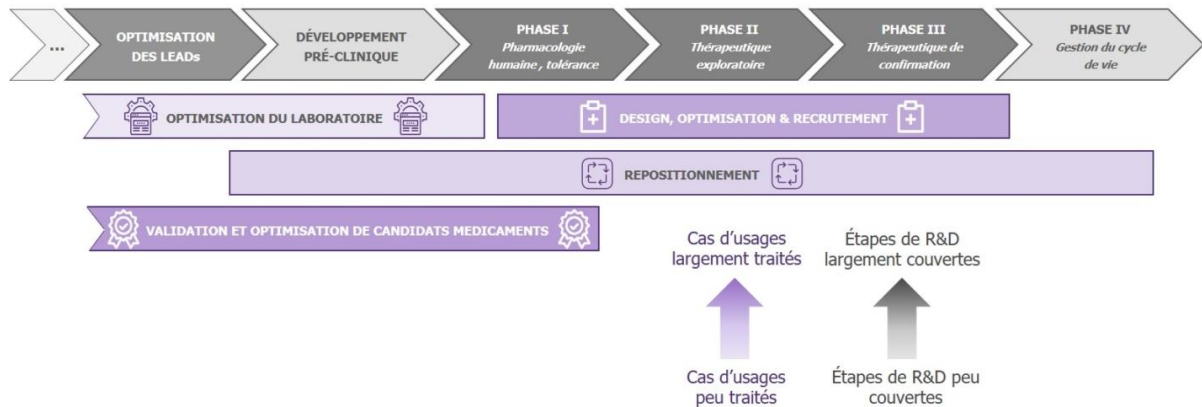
...

OPTIMISATION DES LEADs

DÉVELOPPEMENT PRÉ-CLINIQUE

PHASE I
Pharmacologie humaine , tolérance

PHASE II
Thérapeutique exploratoire

PHASE III
Thérapeutique de confirmation

PHASE IV
Gestion du cycle de vie

OPTIMISATION DU LABORATOIRE

DESIGN, OPTIMISATION & RECRUTEMENT

REPOSITIONNEMENT

VALIDATION ET OPTIMISATION DE CANDIDATS MEDICAMENTS

Cas d'usages largement traités

Étapes de R&D largement couvertes

Cas d'usages peu traités

Étapes de R&D peu couvertes